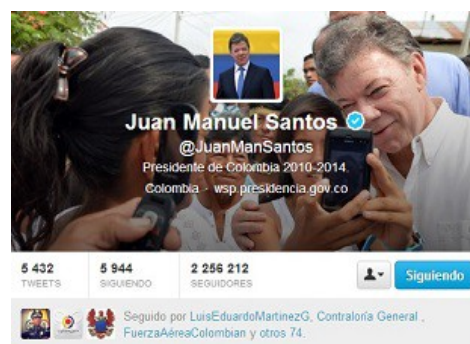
Juan Manuel Santos
@JuanManSantos
Presidente de Colombia 2010-2014.
Colombia · wsp.presidencia.gov.co

| 5 432 | 5 944 | 2 256 212 |
|---|---|---|
| TWEETS | SIGUIENDO | SEGUIDORES |

Siguiendo

Seguido por LuisEduardoMartinezG, Contraloría General, FuerzaAéreaColombian y otros 74.